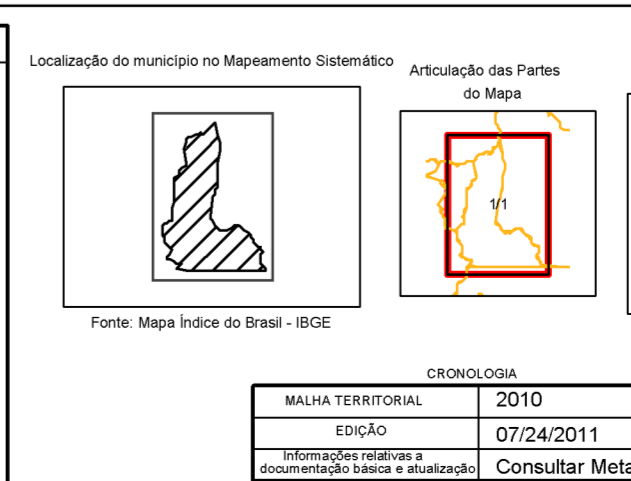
Localização do município no Mapeamento Sistemático

Articulação das Partes do Mapa

1/1

Fonte: Mapa Índice do Brasil - IBGE

CRONOLOGIA

| MALHA TERRITORIAL | 2010 |
|---|---|
| EDIÇÃO | 07/24/2011 |
| Informações relativas a documentação básica e atualização | Consultar Meta |